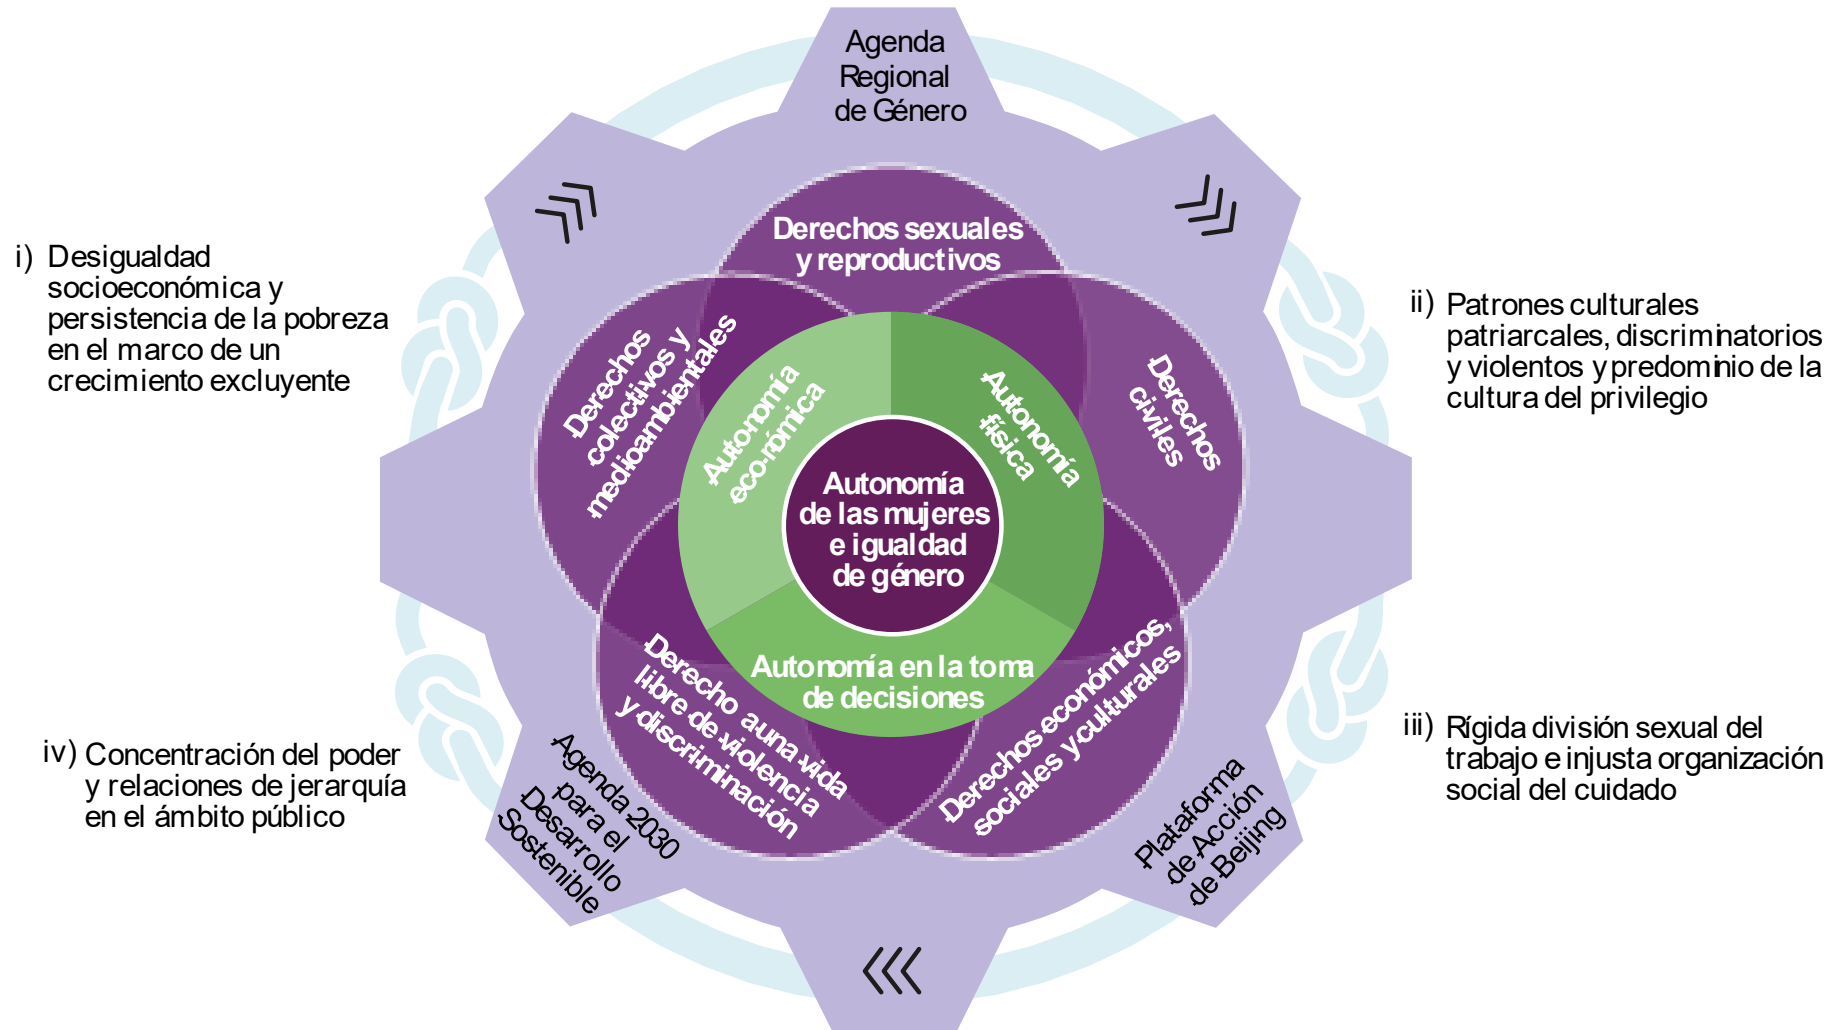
Agenda Regional de Género

i) Desigualdad socioeconómica y persistencia de la pobreza en el marco de un crecimiento excluyente

Derechos sexuales y reproductivos

ii) Patrones culturales patriarcales, discriminatorios y violentos y predominio de la cultura del privilegio

Derechos colectivos y medioambientales

Derechos civiles

Autonomía económica

Autonomía física

Autonomía de las mujeres e igualdad de género

Autonomía en la toma de decisiones

Derecho a una vida libre de violencia y discriminación

Derechos económicos, sociales y culturales

iii) Rígida división sexual del trabajo e injusta organización social del cuidado

iv) Concentración del poder y relaciones de jerarquía en el ámbito público

Agenda 2030 para el Desarrollo Sostenible

Plataforma de Acción de Beijing